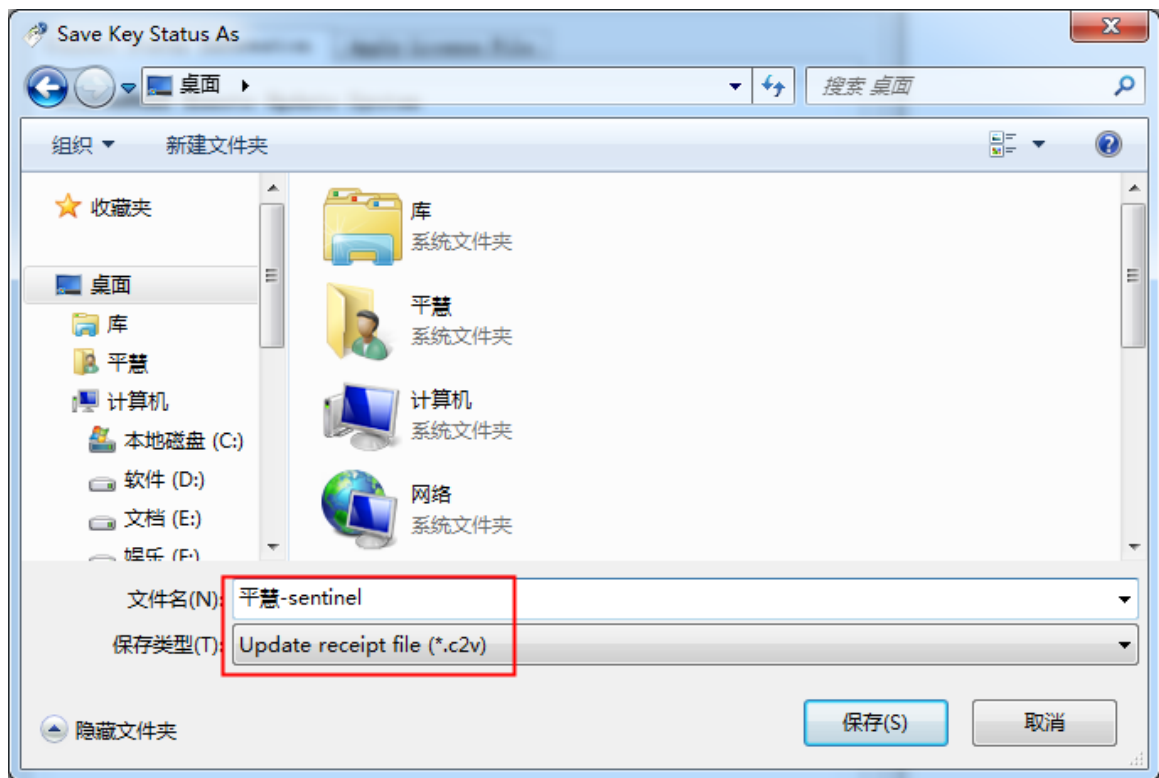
Save Key Status As

桌面 ▸

搜索 桌面

组织 ▾ 新建文件夹

收藏夹

桌面
库
平慧
计算机
本地磁盘 (C:)
软件 (D:)
文档 (E:)
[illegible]

库
系统文件夹

平慧
系统文件夹

计算机
系统文件夹

网络
系统文件夹

文件名(N): 平慧-sentinel
保存类型(T): Update receipt file (*.c2v)

隐藏文件夹

保存(S) 取消